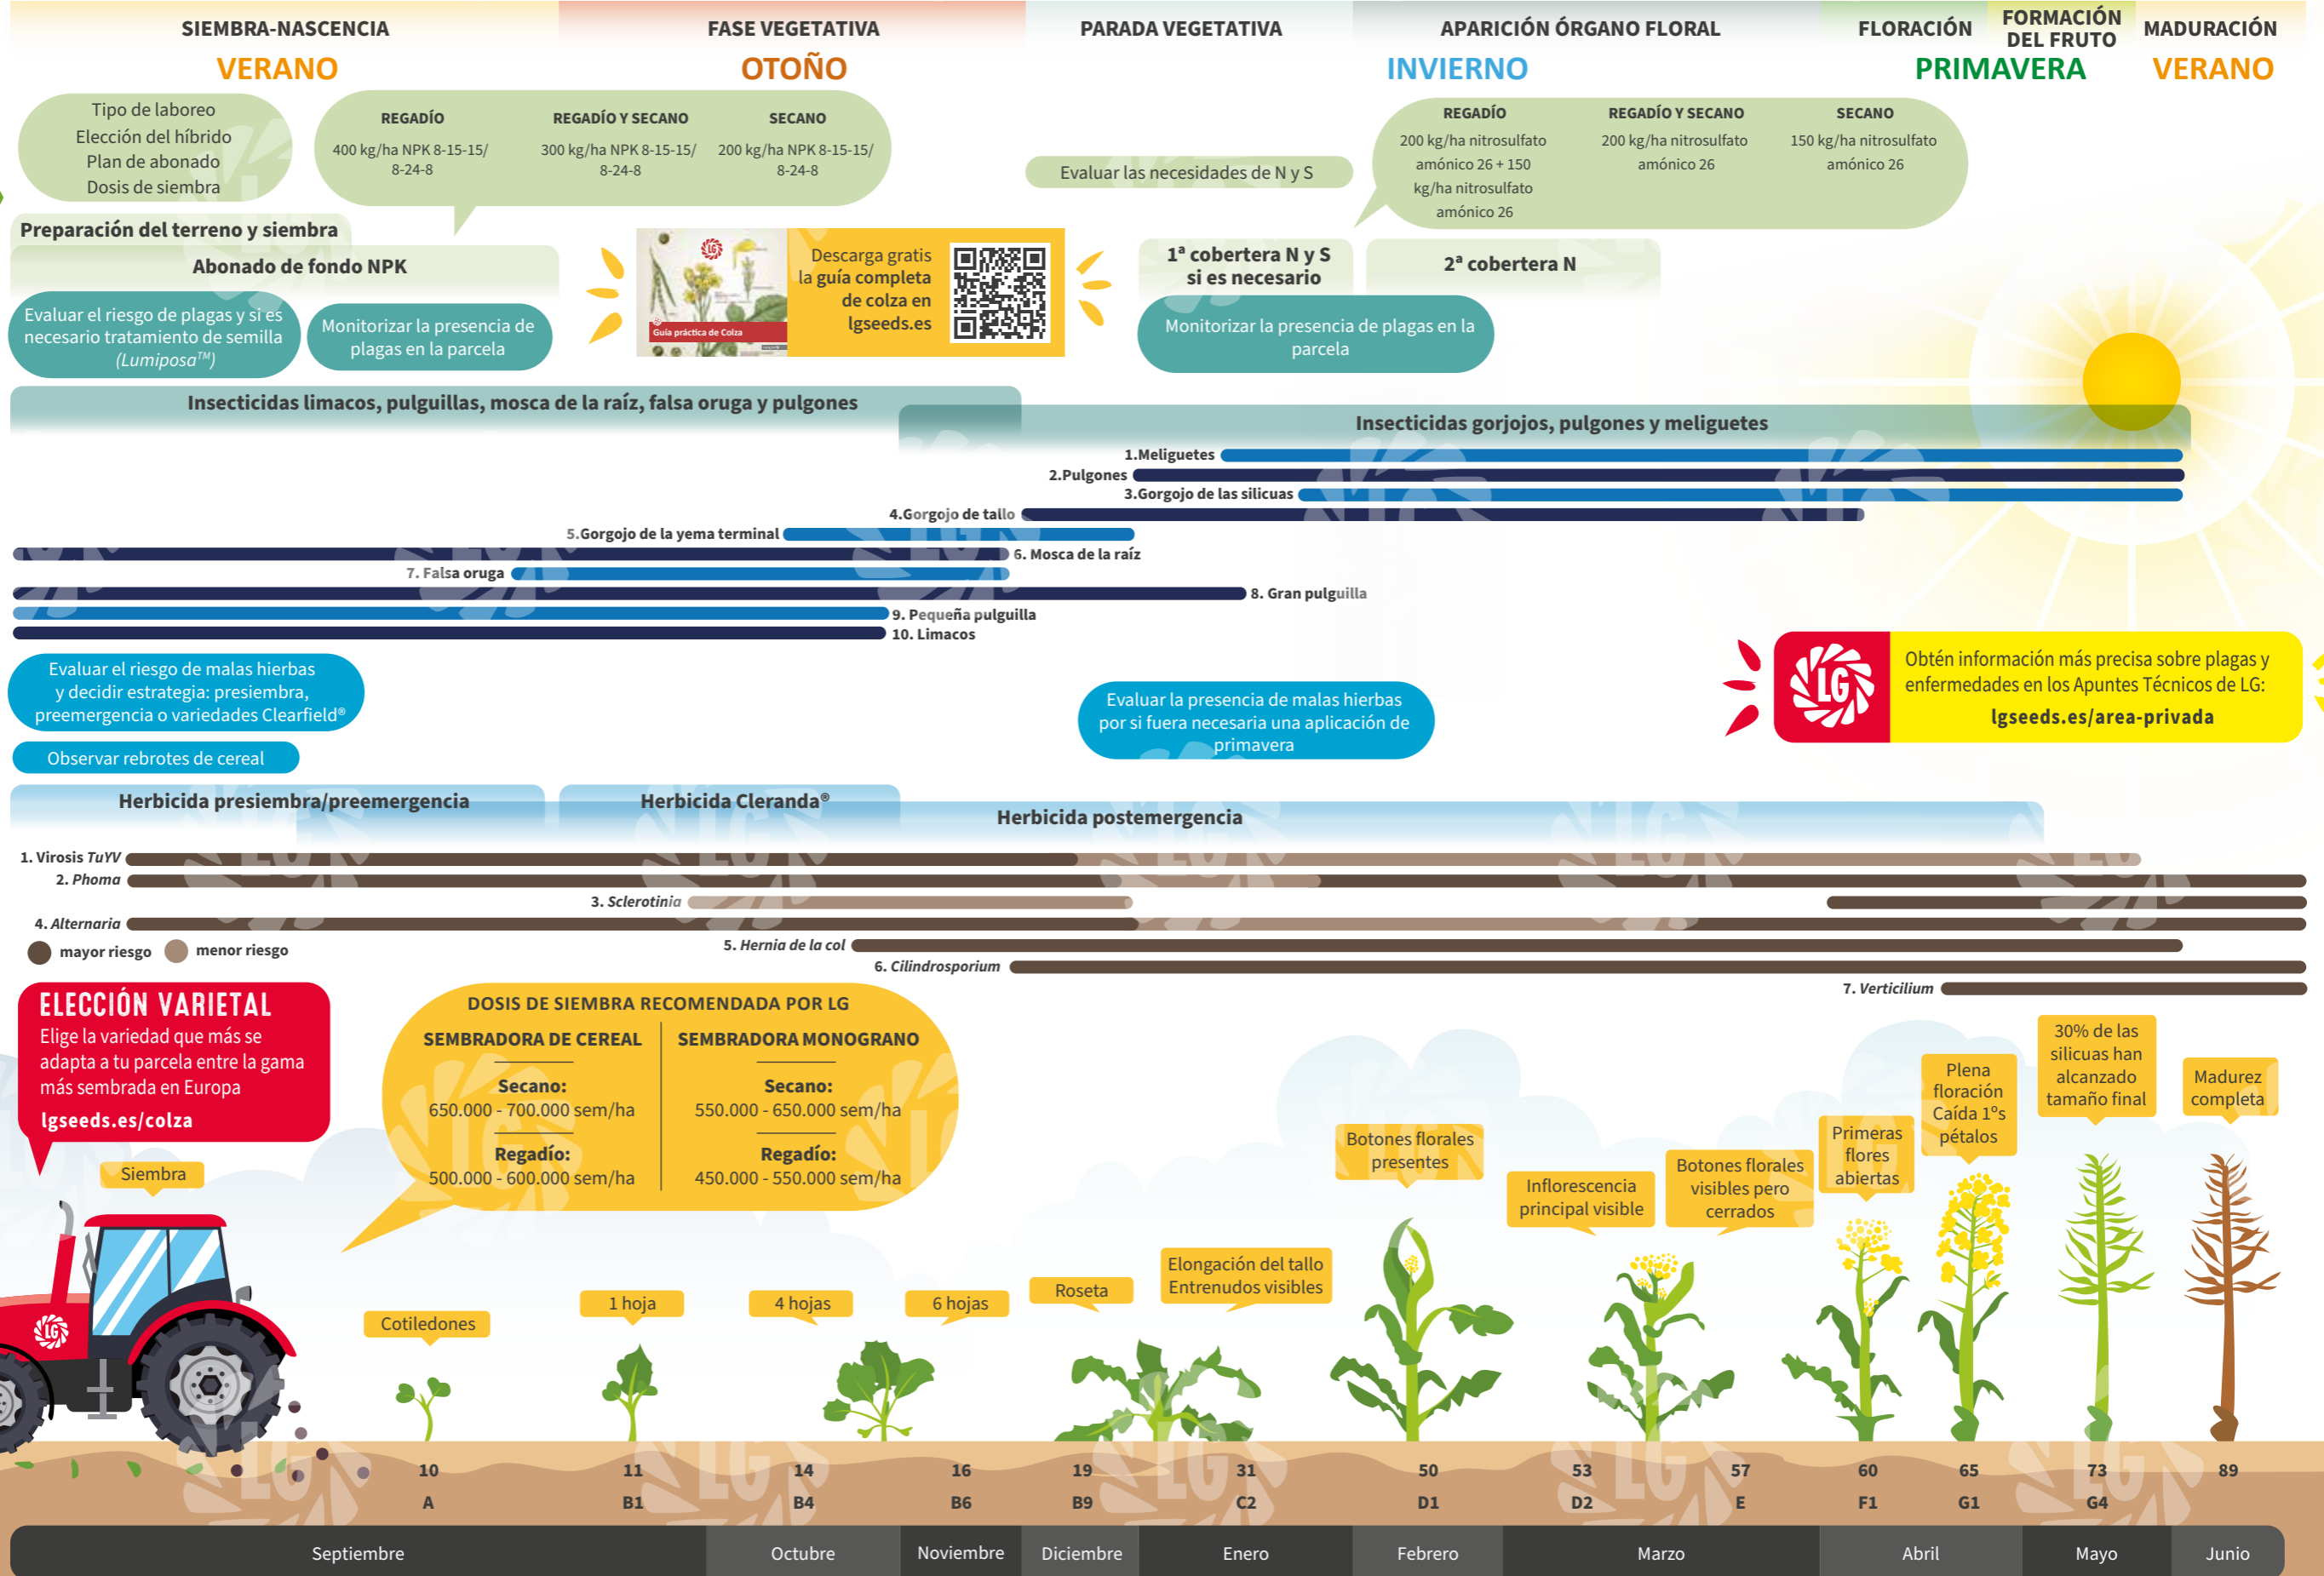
SIEMBRA-NASCENCIA
VERANO

FASE VEGETATIVA
OTOÑO

PARADA VEGETATIVA

APARICIÓN ÓRGANO FLORAL
INVIERNO

FLORACIÓN

FORMACIÓN DEL FRUTO
PRIMAVERA

MADURACIÓN
VERANO

Tipo de laboreo
Elección del híbrido
Plan de abonado
Dosis de siembra

REGADÍO
400 kg/ha NPK 8-15-15/ 8-24-8

REGADÍO Y SECANO
300 kg/ha NPK 8-15-15/ 8-24-8

SECANO
200 kg/ha NPK 8-15-15/ 8-24-8

Evaluar las necesidades de N y S

REGADÍO
200 kg/ha nitrosulfato amónico 26 + 150 kg/ha nitrosulfato amónico 26

REGADÍO Y SECANO
200 kg/ha nitrosulfato amónico 26

SECANO
150 kg/ha nitrosulfato amónico 26

Preparación del terreno y siembra

Abonado de fondo NPK

Guía práctica de Colza

Descarga gratis la guía completa de colza en lgseeds.es

1ª cobertera N y S si es necesario

2ª cobertera N

Evaluar el riesgo de plagas y si es necesario tratamiento de semilla (Lumiposa™)

Monitorizar la presencia de plagas en la parcela

Monitorizar la presencia de plagas en la parcela

Insecticidas limacos, pulguillas, mosca de la raíz, falsa oruga y pulgones

Insecticidas gorjojos, pulgones y meliguetes

1.Meliguetes
2.Pulgones
3.Gorgojo de las silicuas
4.Gorgojo de tallo
5.Gorgojo de la yema terminal
6. Mosca de la raíz
7. Falsa oruga
8. Gran pulguilla
9. Pequeña pulguilla
10. Limacos

Obtén información más precisa sobre plagas y enfermedades en los Apuntes Técnicos de LG:
lgseeds.es/area-privada

Evaluar el riesgo de malas hierbas y decidir estrategia: presiembra, preemergencia o variedades Clearfield®

Evaluar la presencia de malas hierbas por si fuera necesaria una aplicación de primavera

Observar rebrotes de cereal

Herbicida presiembra/preemergencia

Herbicida Cleranda®

Herbicida postemergencia

1. Virosis TuYV
2. Phoma
3. Sclerotinia
4. Alternaria
5. Hernia de la col
6. Cilindrosporium
7. Verticilium

mayor riesgo
menor riesgo

ELECCIÓN VARIETAL
Elige la variedad que más se adapta a tu parcela entre la gama más sembrada en Europa
lgseeds.es/colza

DOSIS DE SIEMBRA RECOMENDADA POR LG
SEMBRADORA DE CEREAL
Secano:
650.000 - 700.000 sem/ha
Regadío:
500.000 - 600.000 sem/ha

SEMBRADORA MONOGRANO
Secano:
550.000 - 650.000 sem/ha
Regadío:
450.000 - 550.000 sem/ha

Siembra
Cotiledones
1 hoja
4 hojas
6 hojas
Roseta
Elongación del tallo Entrenudos visibles
Botones florales presentes
Inflorescencia principal visible
Botones florales visibles pero cerrados
Primeras flores abiertas
Plena floración Caída 1°s pétalos
30% de las silicuas han alcanzado tamaño final
Madurez completa

10 A
11 B1
14 B4
16 B6
19 B9
31 C2
50 D1
53 D2
57 E
60 F1
65 G1
73 G4
89

Septiembre
Octubre
Noviembre
Diciembre
Enero
Febrero
Marzo
Abril
Mayo
Junio